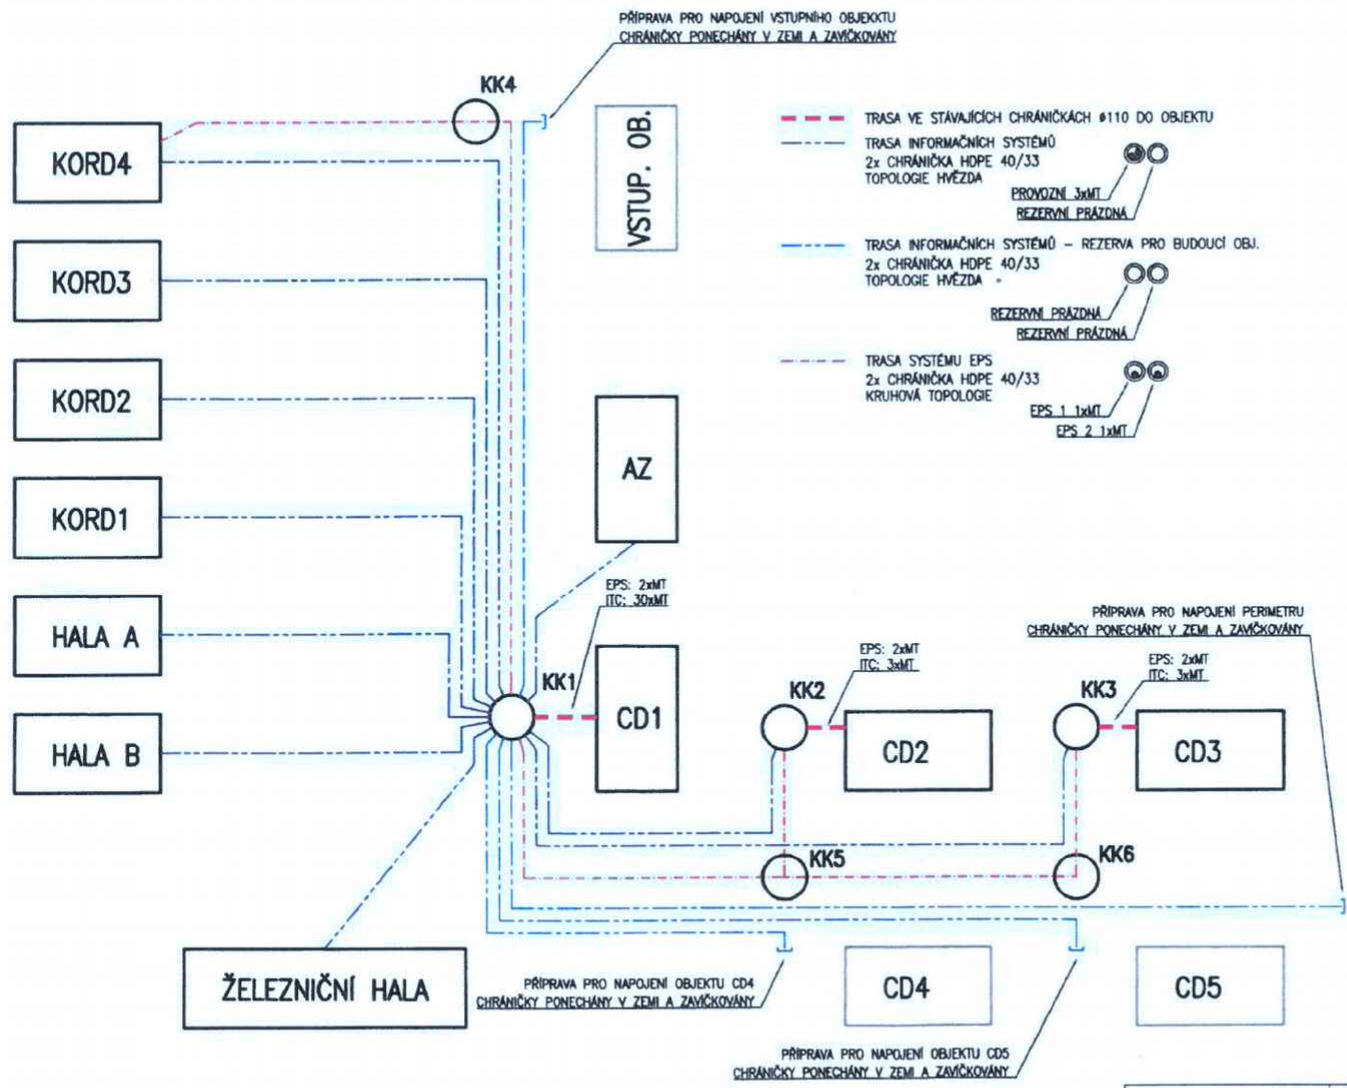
PŘÍPRAVA PRO NAPOJENÍ VSTUPNÍHO OBJEKKTU
CHRÁNIČKY PONECHÁNY V ZEMI A ZAVÍČKOVÁNY

KK4

KORD4

VSTUP. OB.

TRASA VE STÁVAJÍCÍCH CHRÁNIČKÁCH ø110 DO OBJEKTU

TRASA INFORMAČNÍCH SYSTÉMŮ
2x CHRÁNIČKA HDPE 40/33
TOPOLOGIE HVĚZDA

PROVOZNÍ 3xMT
REZERVNÍ PRÁZDNÁ

KORD3

TRASA INFORMAČNÍCH SYSTÉMŮ – REZERVA PRO BUDOUCÍ OBJ.
2x CHRÁNIČKA HDPE 40/33
TOPOLOGIE HVĚZDA

REZERVNÍ PRÁZDNÁ
REZERVNÍ PRÁZDNÁ

KORD2

TRASA SYSTÉMU EPS
2x CHRÁNIČKA HDPE 40/33
KRUHOVÁ TOPOLOGIE

EPS 1 1xMT
EPS 2 1xMT

AZ

KORD1

EPS: 2xMT
ITC: 30xMT

PŘÍPRAVA PRO NAPOJENÍ PERIMETRU
CHRÁNIČKY PONECHÁNY V ZEMI A ZAVÍČKOVÁNY

HALA A

EPS: 2xMT
ITC: 3xMT

EPS: 2xMT
ITC: 3xMT

KK1

KK2

KK3

CD1

CD2

CD3

HALA B

KK5

KK6

ŽELEZNIČNÍ HALA

PŘÍPRAVA PRO NAPOJENÍ OBJEKTU CD4
CHRÁNIČKY PONECHÁNY V ZEMI A ZAVÍČKOVÁNY

CD4

CD5

PŘÍPRAVA PRO NAPOJENÍ OBJEKTU CD5
CHRÁNIČKY PONECHÁNY V ZEMI A ZAVÍČKOVÁNY